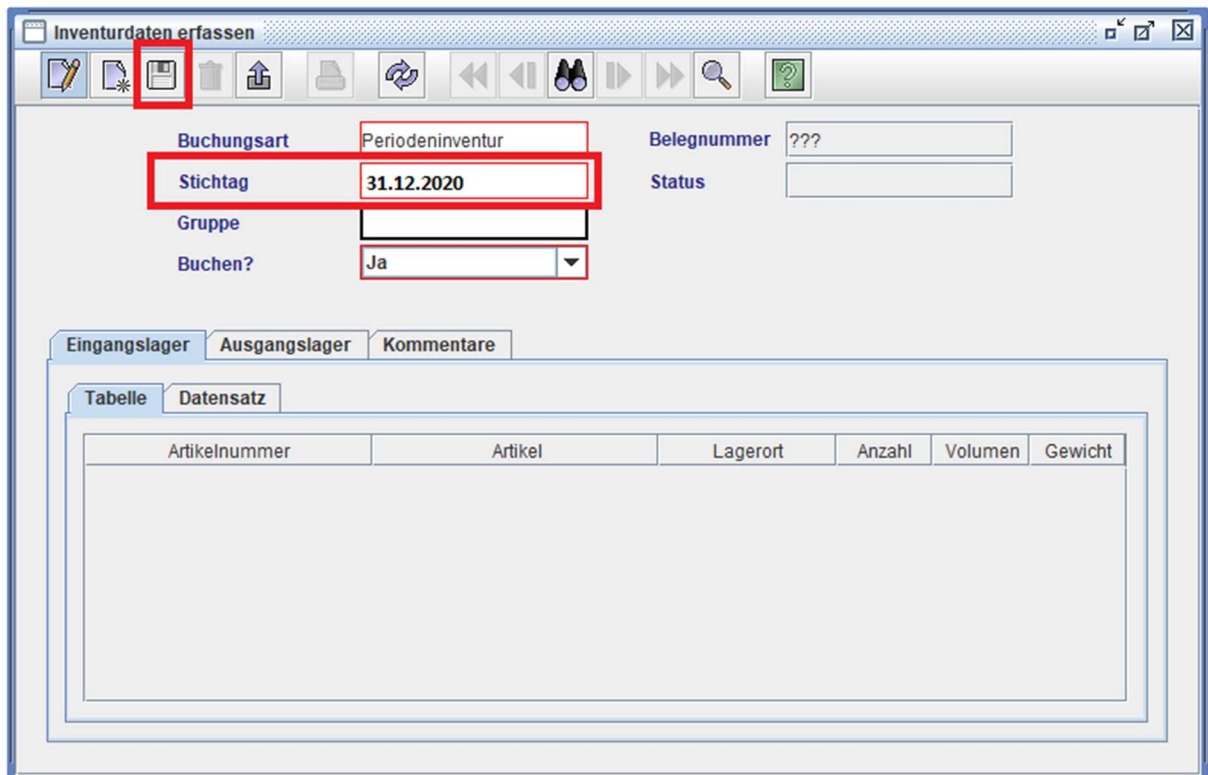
Inventurdaten erfassen

Buchungsart Periodeninventur
Stichtag 31.12.2020
Gruppe
Buchen? Ja

Belegnummer ???
Status

Eingangslager | Ausgangslager | Kommentare

Tabelle | Datensatz

| Artikelnummer | Artikel | Lagerort | Anzahl | Volumen | Gewicht |
|---|---|---|---|---|---|